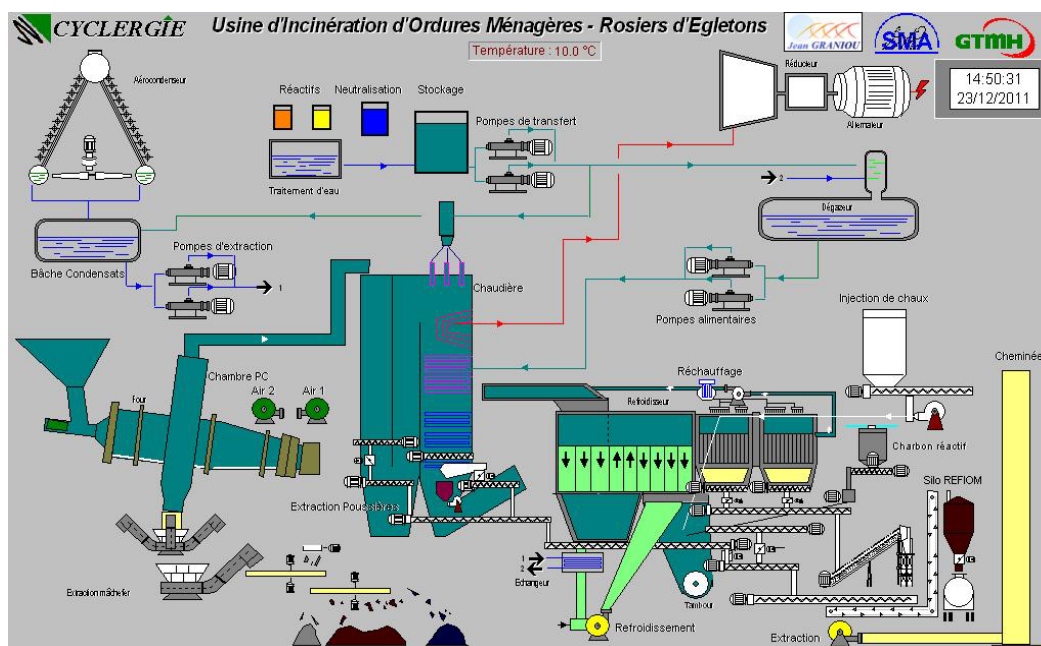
CYCLERGIE

Usine d'Incinération d'Ordures Ménagères - Rosiers d'Egletons

Température : 10.0 °C

Jean GRANIOU

SMA

GTMH

14:50:31
23/12/2011

Aérocondenseur

Réactifs

Neutralisation

Stockage

Pompes de transfert

Traitement d'eau

Réducteur

Alternateur

2

Dégazeur

Bâche Condensats

Pompes d'extraction

1

Chaudière

Pompes alimentaires

Injection de chaux

Cheminée

Chambre PC

Air 2

Air 1

four

Réchauffage

Refroidisseur

Charbon réactif

Silo REFIOM

Extraction Poussières

1

2

Echangeur

Tambour

Extraction mâchefer

Refroidissement

Extraction